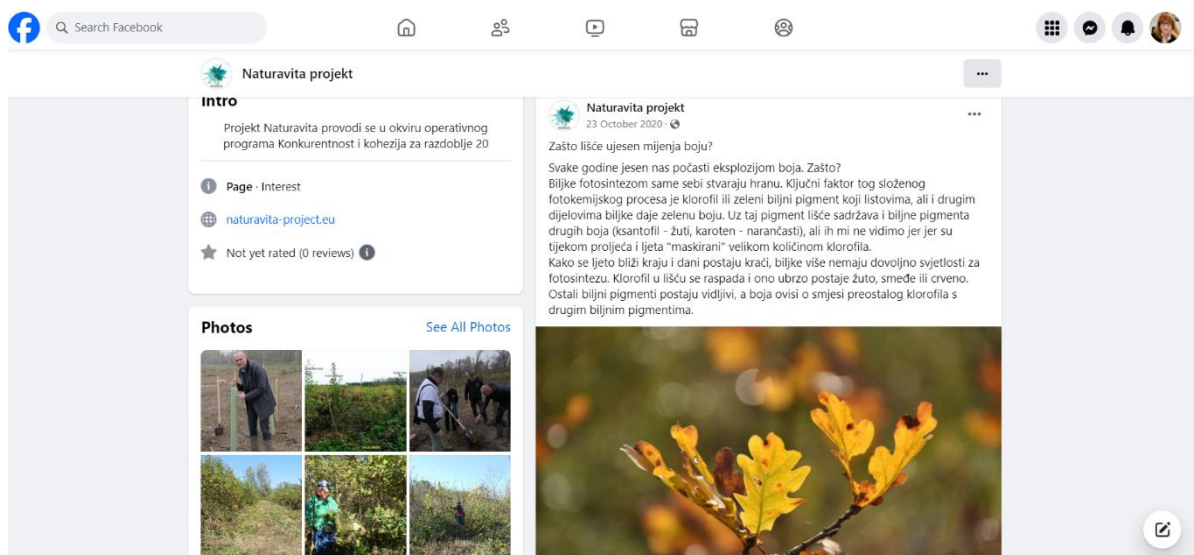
Search Facebook

Naturavita projekt

Intro

Projekt Naturavita provodi se u okviru operativnog programa Konkurentnost i kohezija za razdoblje 20

Page · Interest

naturavita-project.eu

Not yet rated (0 reviews)

Photos

See All Photos

Naturavita projekt
23 October 2020 ·

Zašto lišće ujesen mijenja boju?

Svake godine jesen nas počasti eksplozijom boja. Zašto?
Biljke fotosintezom same sebi stvaraju hranu. Ključni faktor tog složenog fotokemijskog procesa je klorofil ili zeleni biljni pigment koji listovima, ali i drugim dijelovima biljke daje zelenu boju. Uz taj pigment lišće sadržava i biljne pigmenta drugih boja (ksantofil - žuti, karoten - narančasti), ali ih mi ne vidimo jer jer su tijekom proljeća i ljeta "maskirani" velikom količinom klorofila.
Kako se ljeto bliži kraju i dani postaju kraći, biljke više nemaju dovoljno svjetlosti za fotosintezu. Klorofil u lišću se raspada i ono ubrzo postaje žuto, smeđe ili crveno. Ostali biljni pigmenti postaju vidljivi, a boja ovisi o smjesi preostalog klorofila s drugim biljnim pigmentima.